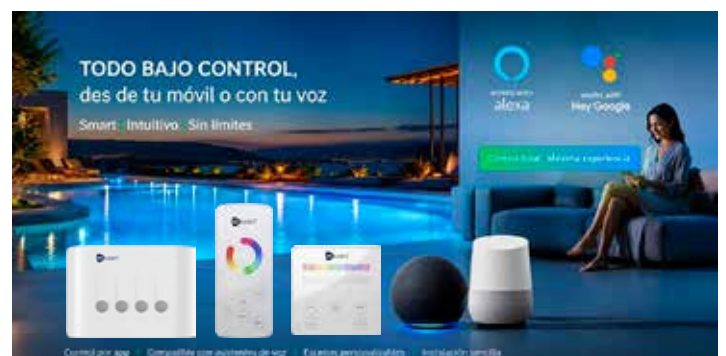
TODO BAJO CONTROL,
des de tu móvil o con tu voz

Smart · Intuitivo · Sin límites

works with
alexa

works with
Hey Google

Control total · Máxima experiencia

Control por app · Compatible con asistentes de voz · Escenas personalizables · Instalación sencilla